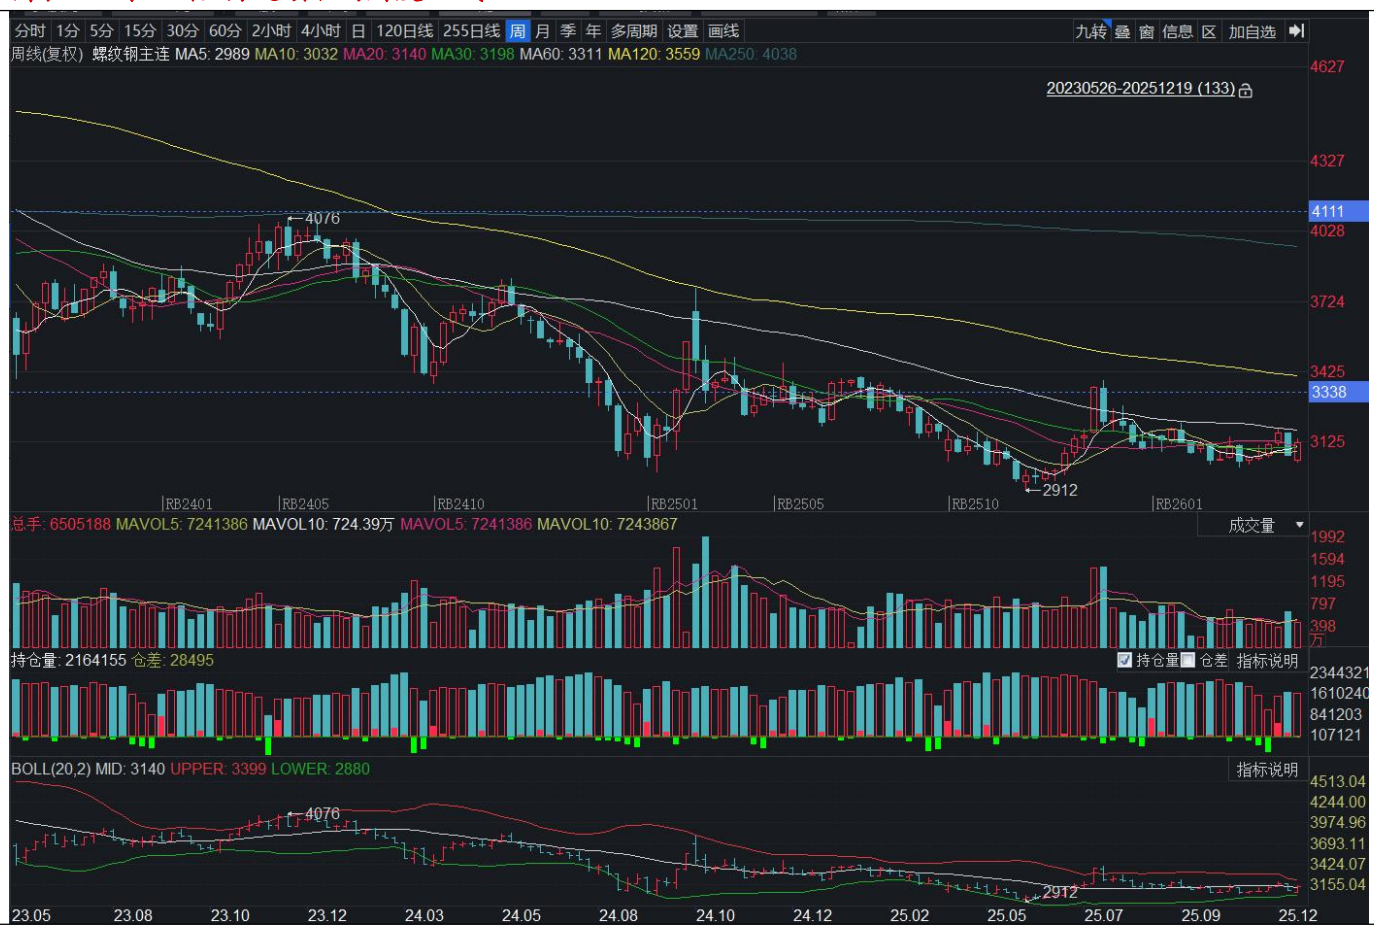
分时 1分 5分 15分 30分 60分 2小时 4小时 日 120日线 255日线 周 月 季 年 多周期 设置 画线

九转 叠 窗 信息 区 加自选

周线(复权) 螺纹钢主连 MA5: 2989 MA10: 3032 MA20: 3140 MA30: 3198 MA60: 3311 MA120: 3559 MA250: 4038

20230526-20251219 (133)

4627
4327
4111
4028
3724
3425
3338
3125

4076
2912

RB2401 RB2405 RB2410 RB2501 RB2505 RB2510 RB2601

总手: 6505188 MAVOL5: 7241386 MAVOL10: 724.39万 MAVOL5: 7241386 MAVOL10: 7243867

成交量

1992
1594
1195
797
398
万

持仓量: 2164155 仓差: 28495

持仓量 仓差 指标说明

2344321
1610240
841203
107121

BOLL(20,2) MID: 3140 UPPER: 3399 LOWER: 2880

指标说明

4513.04
4244.00
3974.96
3693.11
3424.07
3155.04

4076
2912

23.05 23.08 23.10 23.12 24.03 24.05 24.08 24.10 24.12 25.02 25.05 25.07 25.09 25.12